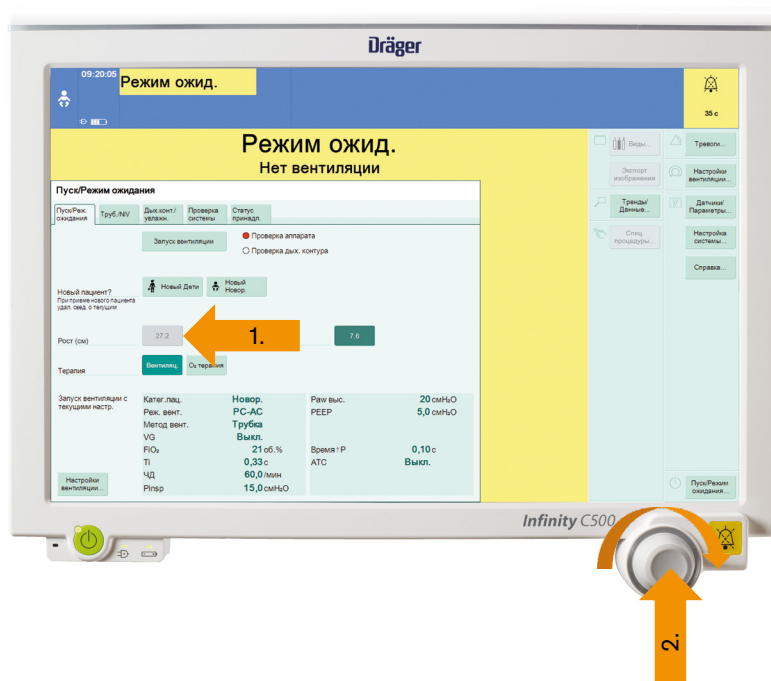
Dräger

09:20:05 Режим ожид.

35 c

Режим ожид.
Нет вентиляции

Пуск/Режим ожидания

Пуск/Реж. ожидания | Труб./NIV | Дых.конт./увлажн. | Проверка системы | Статус принадл.

Запуск вентиляции

Проверка аппарата
Проверка дых. контура

Новый пациент?
При приеме нового пациента удал. свед. о текущем

Новый Дети
Новый Новор.

Рост (см)
27.2
1.
7.6

Терапия
Вентиляц.
$O_2$ терапия

Запуск вентиляции с текущими настр.

| | | | |
|---|---|---|---|
| Катег.пац. | Новор. | Paw выс. | 20 смH₂O |
| Реж. вент. | PC-AC | PEEP | 5,0 смH₂O |
| Метод вент. | Трубка | | |
| VG | Выкл. | | |
| FiO₂ | 21 об.% | Время↑P | 0,10 с |
| Ti | 0,33 с | ATC | Выкл. |
| ЧД | 60,0 /мин | | |
| Pinsp | 15,0 смH₂O | | |

Настройки вентиляции...

Виды...
Экспорт изображения
Тренды/Данные...
Спец. процедуры...

Тревоги...
Настройки вентиляции...
Датчики/Параметры...
Настройка системы...
Справка...

Пуск/Режим ожидания...

Infinity C500

2.